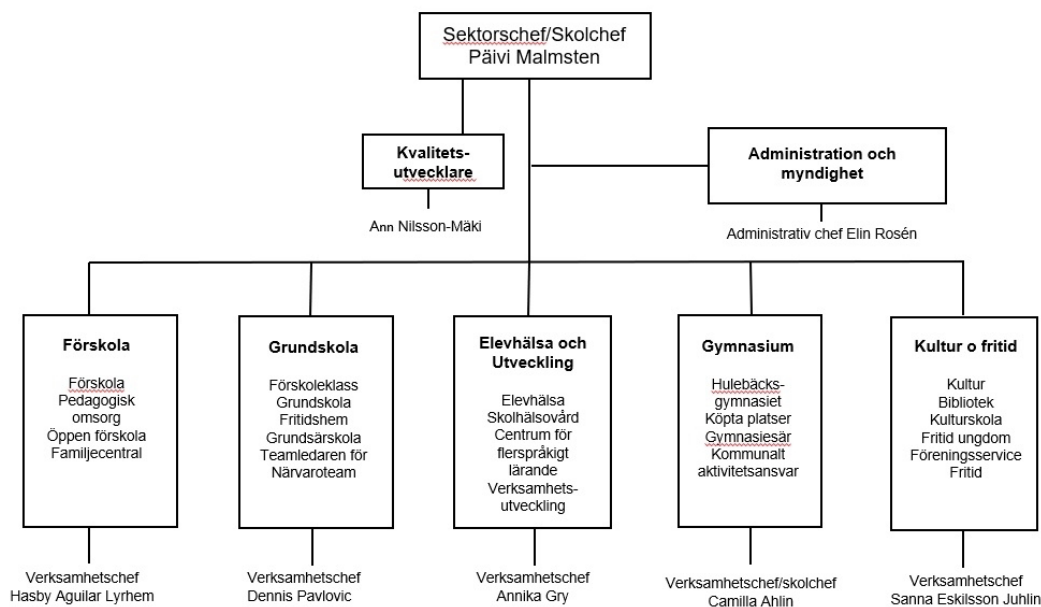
Sektorschef/Skolchef
Päivi Malmsten

Kvalitets-utvecklare

Ann Nilsson-Mäki

Administration och myndighet

Administrativ chef Elin Rosén

Förskola

Förskola
Pedagogisk omsorg
Öppen förskola
Familjecentral

Verksamhetschef
Hasby Aguilar Lyrhem

Grundskola

Förskoleklass
Grundskola
Fritidshem
Grundsärskola
Teamledaren för Närvaroteam

Verksamhetschef
Dennis Pavlovic

Elevhälsa och Utveckling

Elevhälsa
Skolhälsovård
Centrum för flerspråkigt lärande
Verksamhets-utveckling

Verksamhetschef
Annika Gry

Gymnasium

Hulebäcks-gymnasiet
Köpta platser
Gymnasiesär
Kommunalt aktivitetsansvar

Verksamhetschef/skolchef
Camilla Ahlin

Kultur o fritid

Kultur
Bibliotek
Kulturskola
Fritid ungdom
Föreningsservice
Fritid

Verksamhetschef
Sanna Eskilsson Juhlin